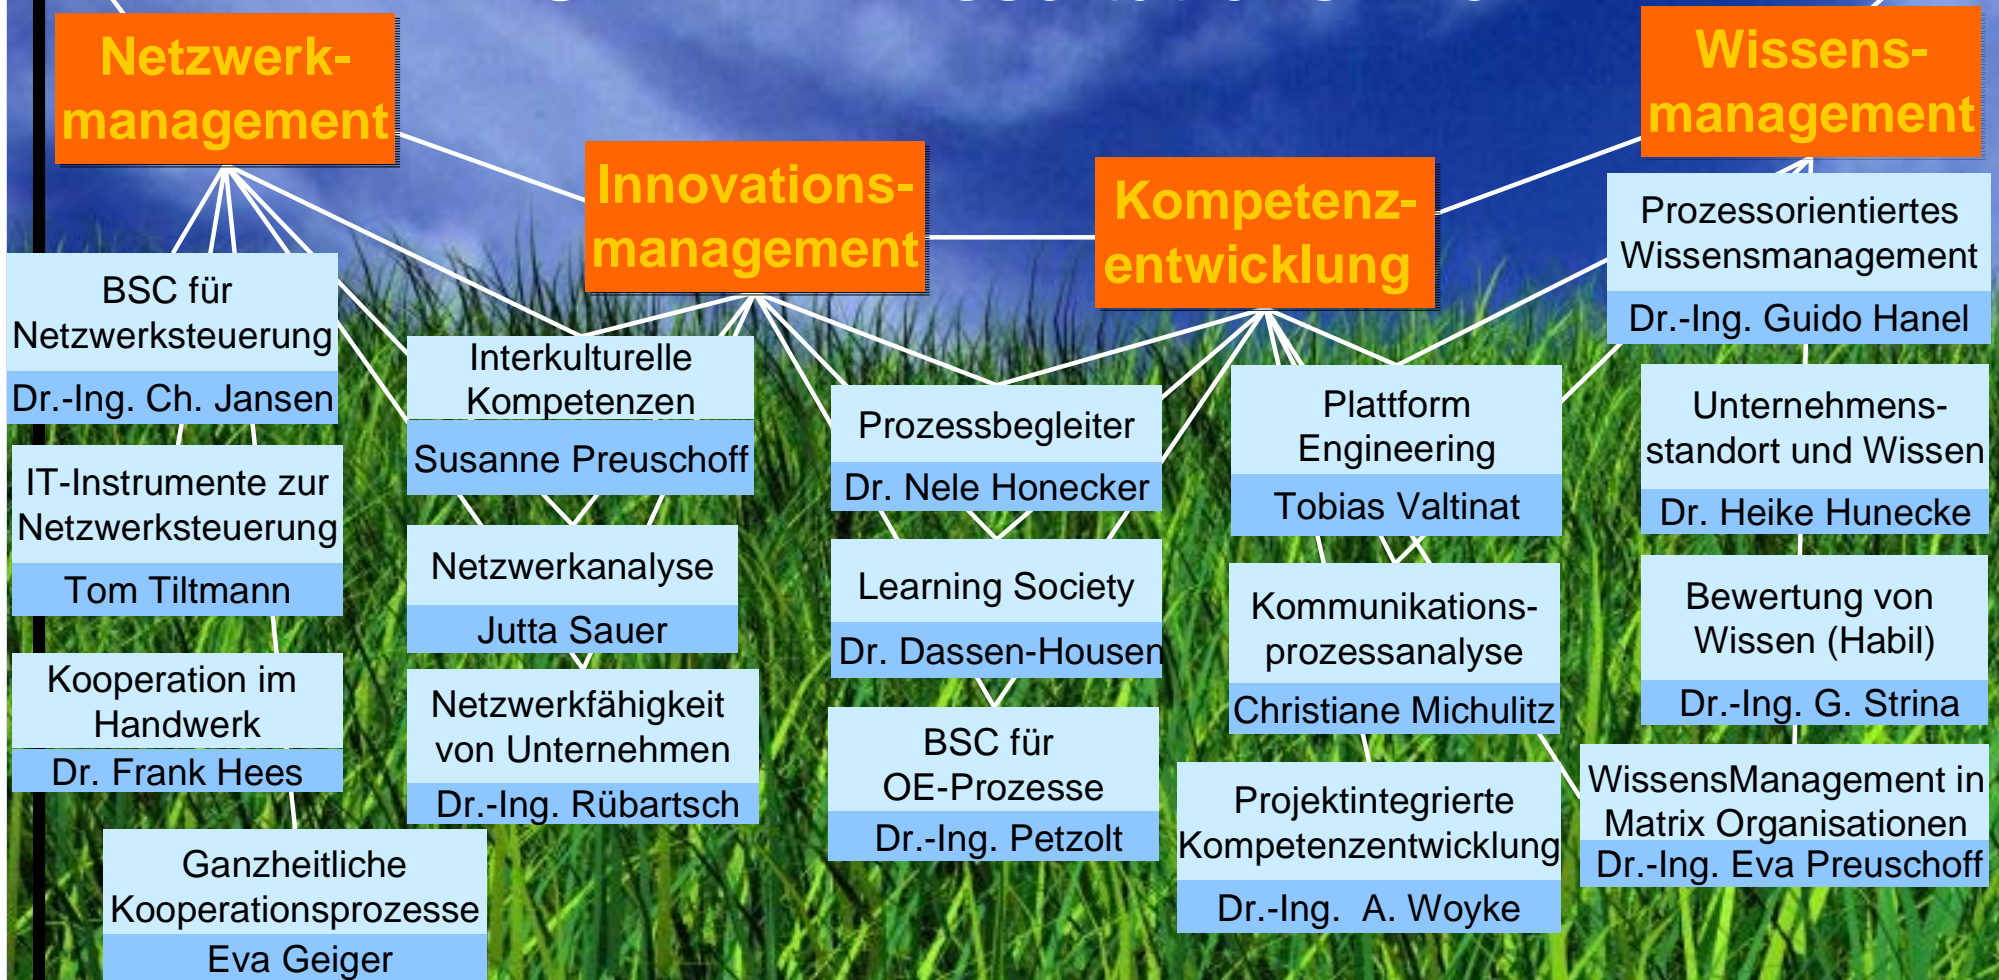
Netzwerkmanagement

Innovationsmanagement

Kompetenzentwicklung

Wissensmanagement

BSC für Netzwerksteuerung
Dr.-Ing. Ch. Jansen

IT-Instrumente zur Netzwerksteuerung
Tom Tiltmann

Kooperation im Handwerk
Dr. Frank Hees

Ganzheitliche Kooperationsprozesse
Eva Geiger

Interkulturelle Kompetenzen
Susanne Preuschoff

Netzwerkanalyse
Jutta Sauer

Netzwerkfähigkeit von Unternehmen
Dr.-Ing. Rübartsch

Prozessbegleiter
Dr. Nele Honecker

Learning Society
Dr. Dassen-Housen

BSC für OE-Prozesse
Dr.-Ing. Petzolt

Plattform Engineering
Tobias Valtinat

Kommunikationsprozessanalyse
Christiane Michulitz

Projektintegrierte Kompetenzentwicklung
Dr.-Ing. A. Woyke

Prozessorientiertes Wissensmanagement
Dr.-Ing. Guido Hanel

Unternehmensstandort und Wissen
Dr. Heike Hunecke

Bewertung von Wissen (Habil)
Dr.-Ing. G. Strina

WissensManagement in Matrix Organisationen
Dr.-Ing. Eva Preuschoff